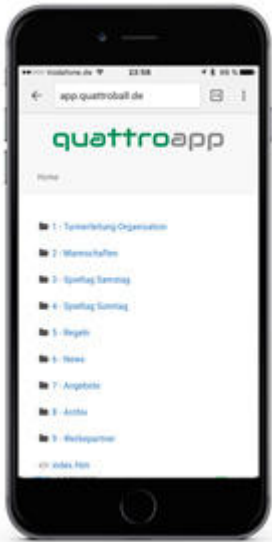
Vodafone.de 23:58 85 %

app.quattroball.de

quattroapp

Home

1 - Turnierleitung Organisation

2 - Mannschaften

3 - Spieltag Samstag

4 - Spieltag Sonntag

5 - Regeln

6 - News

7 - Angebote

8 - Archiv

9 - Werbepartner

index.htm